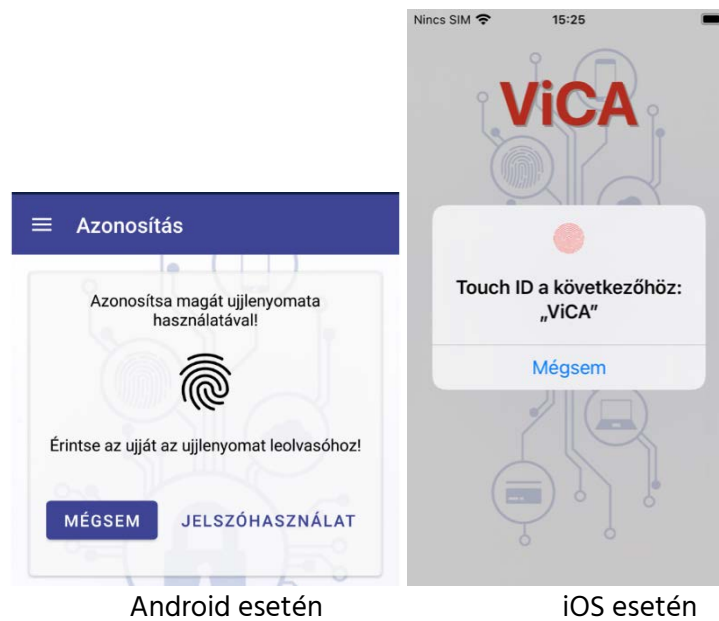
Azonosítás

Azonosítsa magát ujjlenyomata használatával!

Érintse az ujját az ujjlenyomat leolvasóhoz!

MÉGSEM JELSZÓHASZNÁLAT

Android esetén

Nincs SIM 15:25

ViCA

Touch ID a következőhöz: „ViCA"

Mégsem

iOS esetén